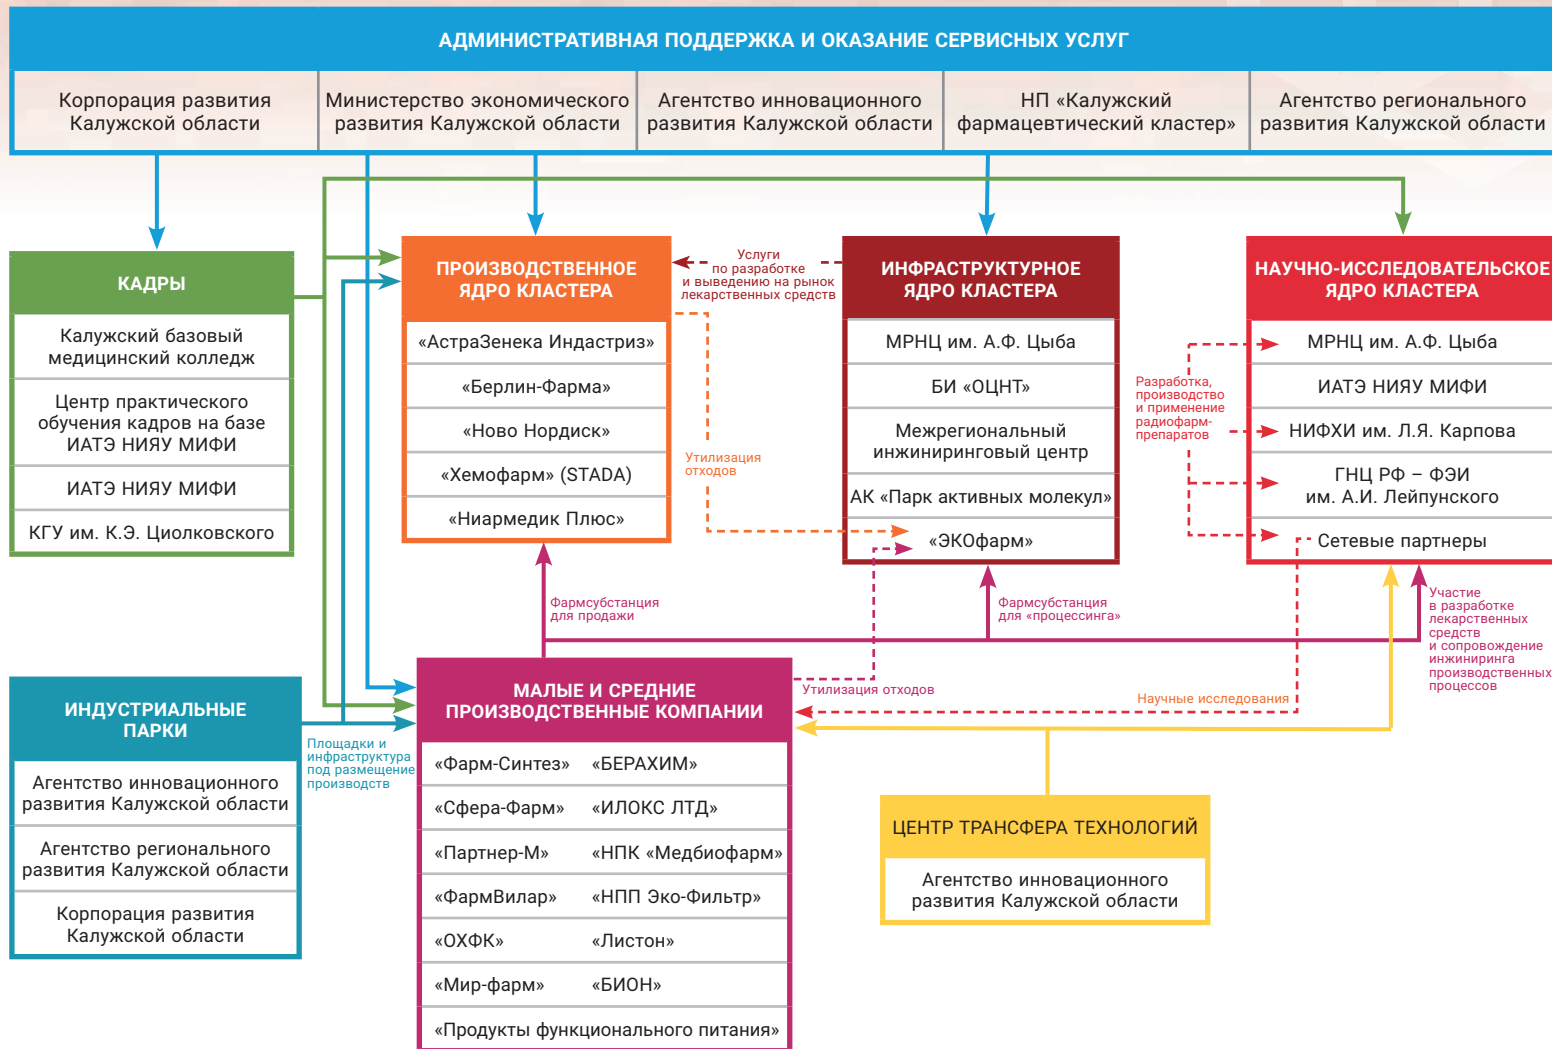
АДМИНИСТРАТИВНАЯ ПОДДЕРЖКА И ОКАЗАНИЕ СЕРВИСНЫХ УСЛУГ

Корпорация развития Калужской области

Министерство экономического развития Калужской области

Агентство инновационного развития Калужской области

НП «Калужский фармацевтический кластер»

Агентство регионального развития Калужской области

КАДРЫ

Калужский базовый медицинский колледж

Центр практического обучения кадров на базе ИАТЭ НИЯУ МИФИ

ИАТЭ НИЯУ МИФИ

КГУ им. К.Э. Циолковского

ПРОИЗВОДСТВЕННОЕ ЯДРО КЛАСТЕРА

«АстраЗенека Индастриз»

«Берлин-Фарма»

«Ново Нордиск»

«Хемофарм» (STADA)

«Ниармедик Плюс»

Услуги по разработке и выведению на рынок лекарственных средств

Утилизация отходов

ИНФРАСТРУКТУРНОЕ ЯДРО КЛАСТЕРА

МРНЦ им. А.Ф. Цыба

БИ «ОЦНТ»

Межрегиональный инжиниринговый центр

АК «Парк активных молекул»

«ЭКОфарм»

Разработка, производство и применение радиофармпрепаратов

НАУЧНО-ИССЛЕДОВАТЕЛЬСКОЕ ЯДРО КЛАСТЕРА

МРНЦ им. А.Ф. Цыба

ИАТЭ НИЯУ МИФИ

НИФХИ им. Л.Я. Карпова

ГНЦ РФ – ФЭИ им. А.И. Лейпунского

Сетевые партнеры

Фармсубстанция для продажи

Фармсубстанция для «процессинга»

Участие в разработке лекарственных средств и сопровождение инжиниринга производственных процессов

ИНДУСТРИАЛЬНЫЕ ПАРКИ

Агентство инновационного развития Калужской области

Агентство регионального развития Калужской области

Корпорация развития Калужской области

Площадки и инфраструктура под размещение производств

МАЛЫЕ И СРЕДНИЕ ПРОИЗВОДСТВЕННЫЕ КОМПАНИИ

Утилизация отходов

Научные исследования

| «Фарм-Синтез» | «БЕРАХИМ» |
|---|---|
| «Сфера-Фарм» | «ИЛОКС ЛТД» |
| «Партнер-М» | «НПК «Медбиофарм» |
| «ФармВилар» | «НПП Эко-Фильтр» |
| «ОХФК» | «Листон» |
| «Мир-фарм» | «БИОН» |

«Продукты функционального питания»

ЦЕНТР ТРАНСФЕРА ТЕХНОЛОГИЙ

Агентство инновационного развития Калужской области